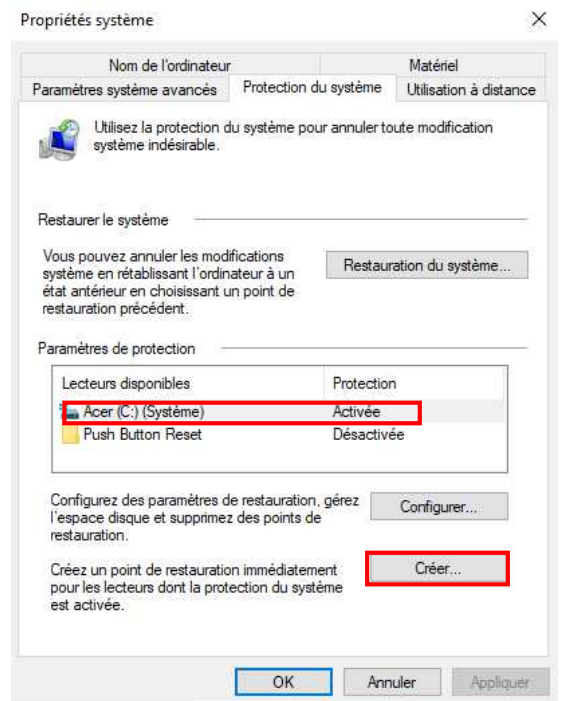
Propriétés système

×

Nom de l'ordinateur

Matériel

Paramètres système avancés

Protection du système

Utilisation à distance

Utilisez la protection du système pour annuler toute modification système indésirable.

Restaurer le système

Vous pouvez annuler les modifications système en rétablissant l'ordinateur à un état antérieur en choisissant un point de restauration précédent.

Restauration du système...

Paramètres de protection

| Lecteurs disponibles | Protection |
|---|---|
| Acer (C:) (Système) | Activée |
| Push Button Reset | Désactivée |

Configurez des paramètres de restauration, gérez l'espace disque et supprimez des points de restauration.

Configurer...

Créez un point de restauration immédiatement pour les lecteurs dont la protection du système est activée.

Créer...

OK

Annuler

Appliquer